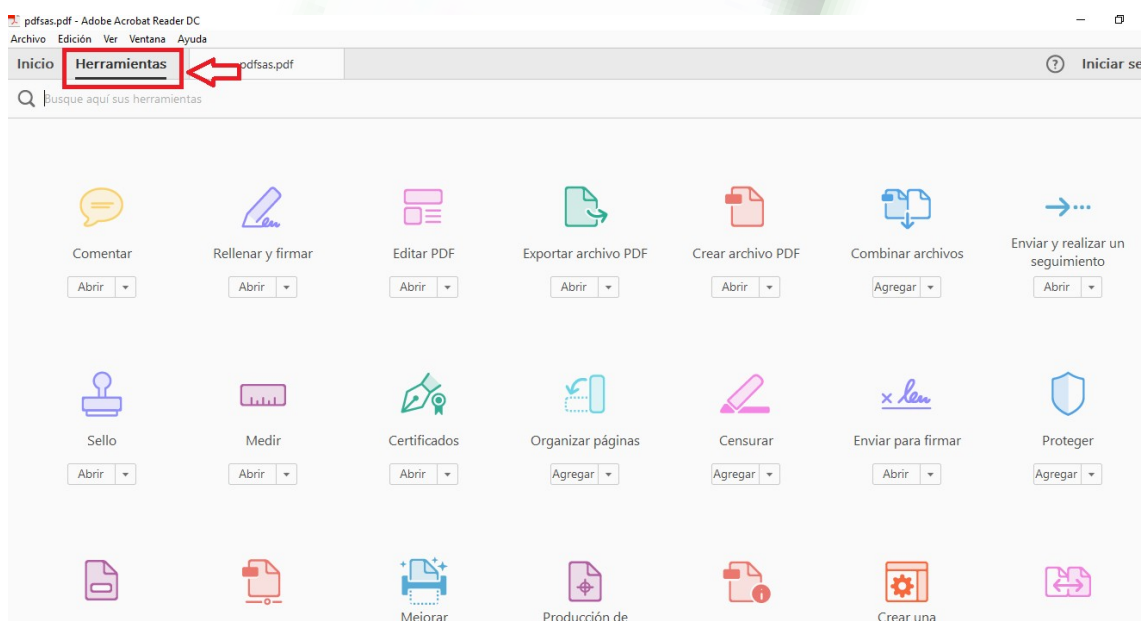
pdfsas.pdf - Adobe Acrobat Reader DC

Archivo Edición Ver Ventana Ayuda

Inicio Herramientas pdfsas.pdf

Iniciar se

Busque aquí sus herramientas

Comentar
Abrir

Rellenar y firmar
Abrir

Editar PDF
Abrir

Exportar archivo PDF
Abrir

Crear archivo PDF
Abrir

Combinar archivos
Agregar

Enviar y realizar un seguimiento
Abrir

Sello
Abrir

Medir
Abrir

Certificados
Abrir

Organizar páginas
Agregar

Censurar
Agregar

Enviar para firmar
Abrir

Proteger
Agregar

Mejorar

Producción de

Crear una